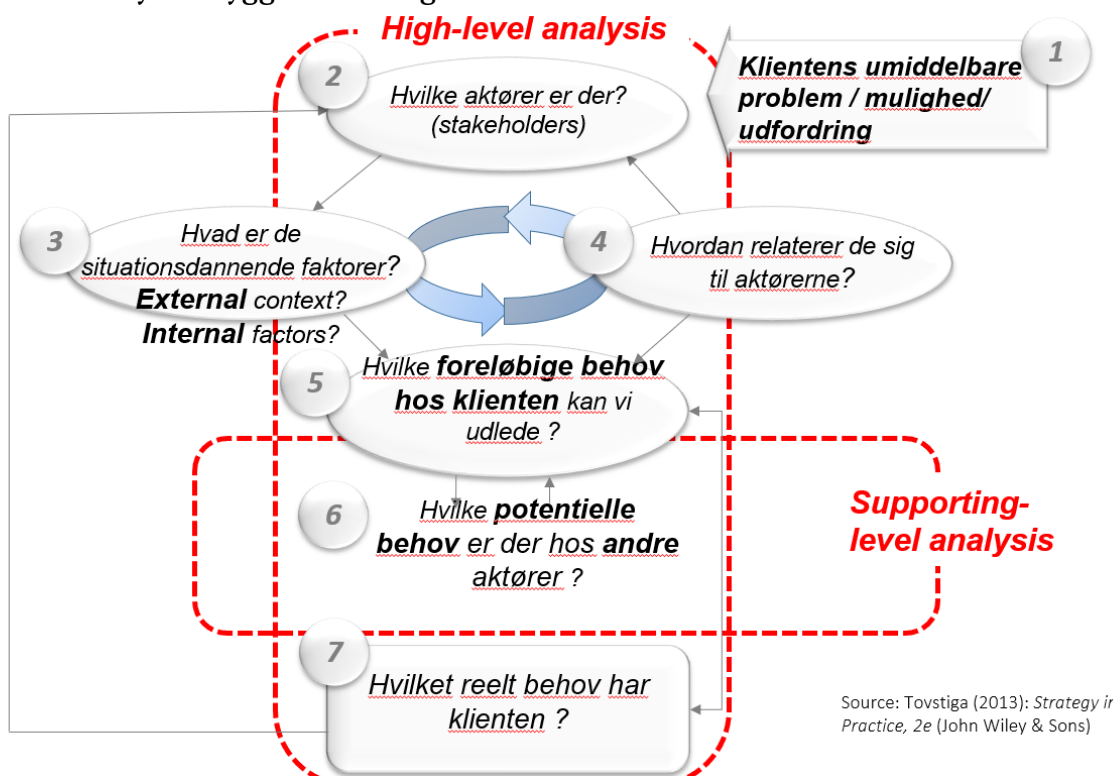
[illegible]

High-level analysis

1 Klientens umiddelbare problem / mulighed/ udfordring

2 Hvilke aktører er der? (stakeholders)

3 Hvad er de situationsdannende faktorer? **External** context? **Internal** factors?

4 Hvordan relaterer de sig til aktørerne?

5 Hvilke **foreløbige behov hos klienten** kan vi udlede ?

6 Hvilke **potentielle behov** er der hos **andre** aktører ?

Supporting-level analysis

7 Hvilket reelt behov har klienten ?

Source: Tovstiga (2013): *Strategy in Practice, 2e* (John Wiley & Sons)